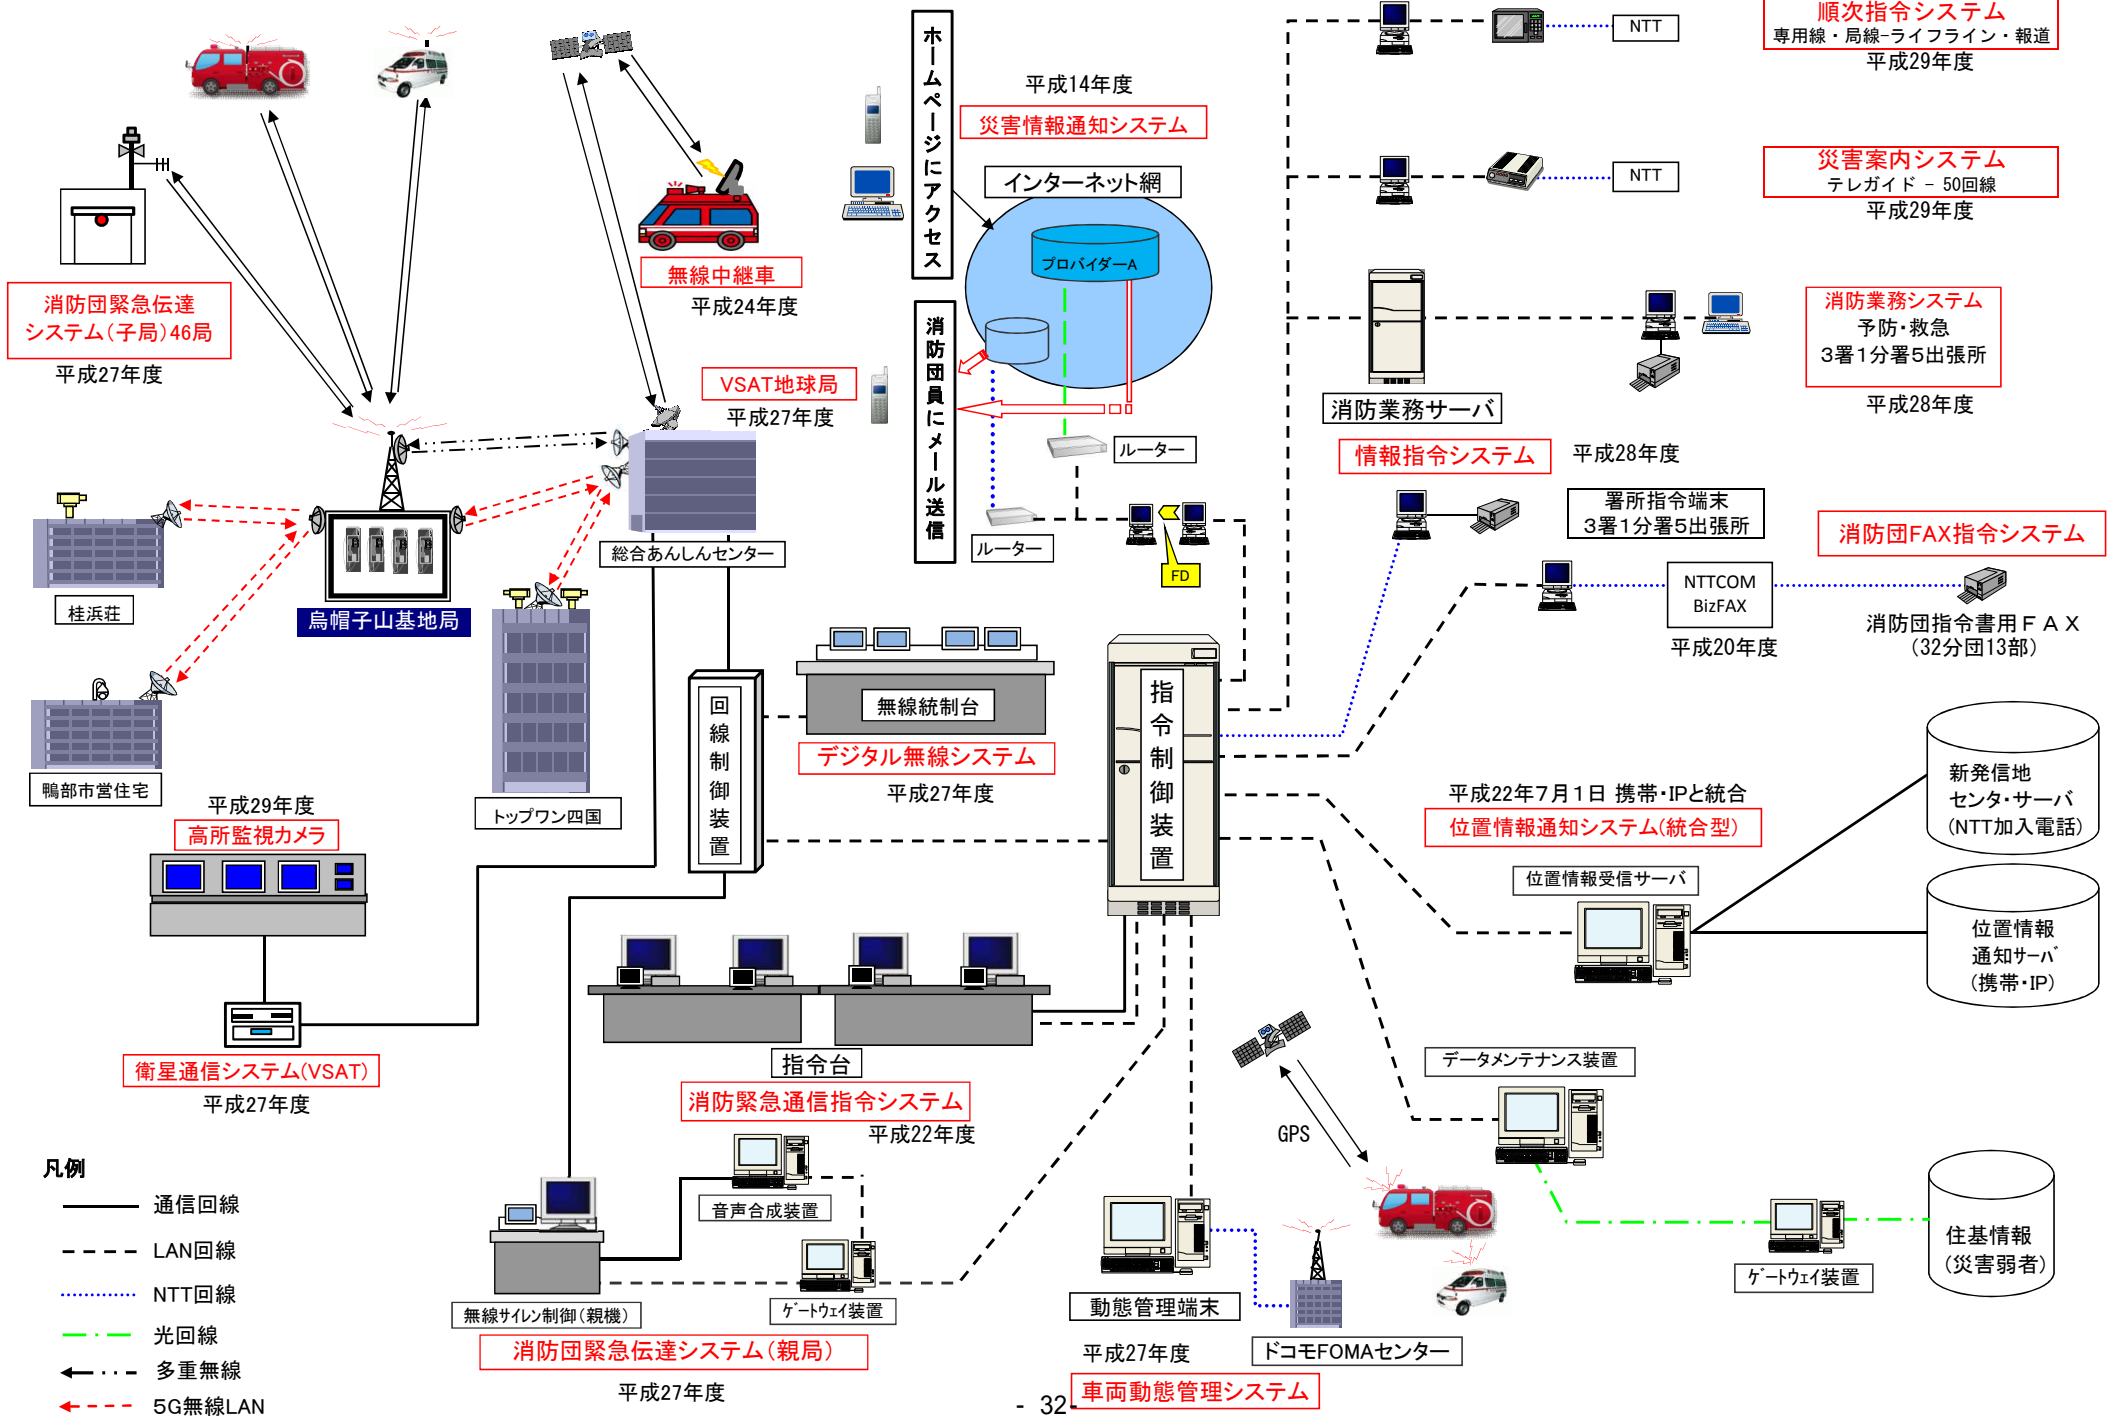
順次指令システム
専用線・局線-ライフライン・報道
平成29年度

NTT

災害案内システム
テレガイド － 50回線
平成29年度

NTT

平成14年度
災害情報通知システム
インターネット網
プロバイダーA

ホームページにアクセス

消防団員にメール送信

無線中継車
平成24年度

消防団緊急伝達システム(子局)46局
平成27年度

VSAT地球局
平成27年度

ルーター
ルーター
FD

消防業務サーバ

消防業務システム
予防・救急
3署1分署5出張所
平成28年度

情報指令システム
平成28年度

署所指令端末
3署1分署5出張所

消防団FAX指令システム

NTTCOM
BizFAX
平成20年度

消防団指令書用ＦＡＸ
(32分団13部)

桂浜荘
烏帽子山基地局
総合あんしんセンター
鴨部市営住宅
トップワン四国

回線制御装置

無線統制台
デジタル無線システム
平成27年度

指令制御装置

平成22年7月1日 携帯・IPと統合
位置情報通知システム(統合型)
位置情報受信サーバ

新発信地
センタ・サーバ
(NTT加入電話)

位置情報
通知サーバ
(携帯・IP)

平成29年度
高所監視カメラ

衛星通信システム(VSAT)
平成27年度

指令台
消防緊急通信指令システム
平成22年度

データメンテナンス装置

GPS

ゲートウェイ装置

住基情報
(災害弱者)

凡例
通信回線
LAN回線
NTT回線
光回線
多重無線
5G無線LAN

音声合成装置
無線サイレン制御(親機)
ゲートウェイ装置
消防団緊急伝達システム(親局)
平成27年度

動態管理端末
平成27年度
ドコモFOMAセンター
車両動態管理システム

- 32 -